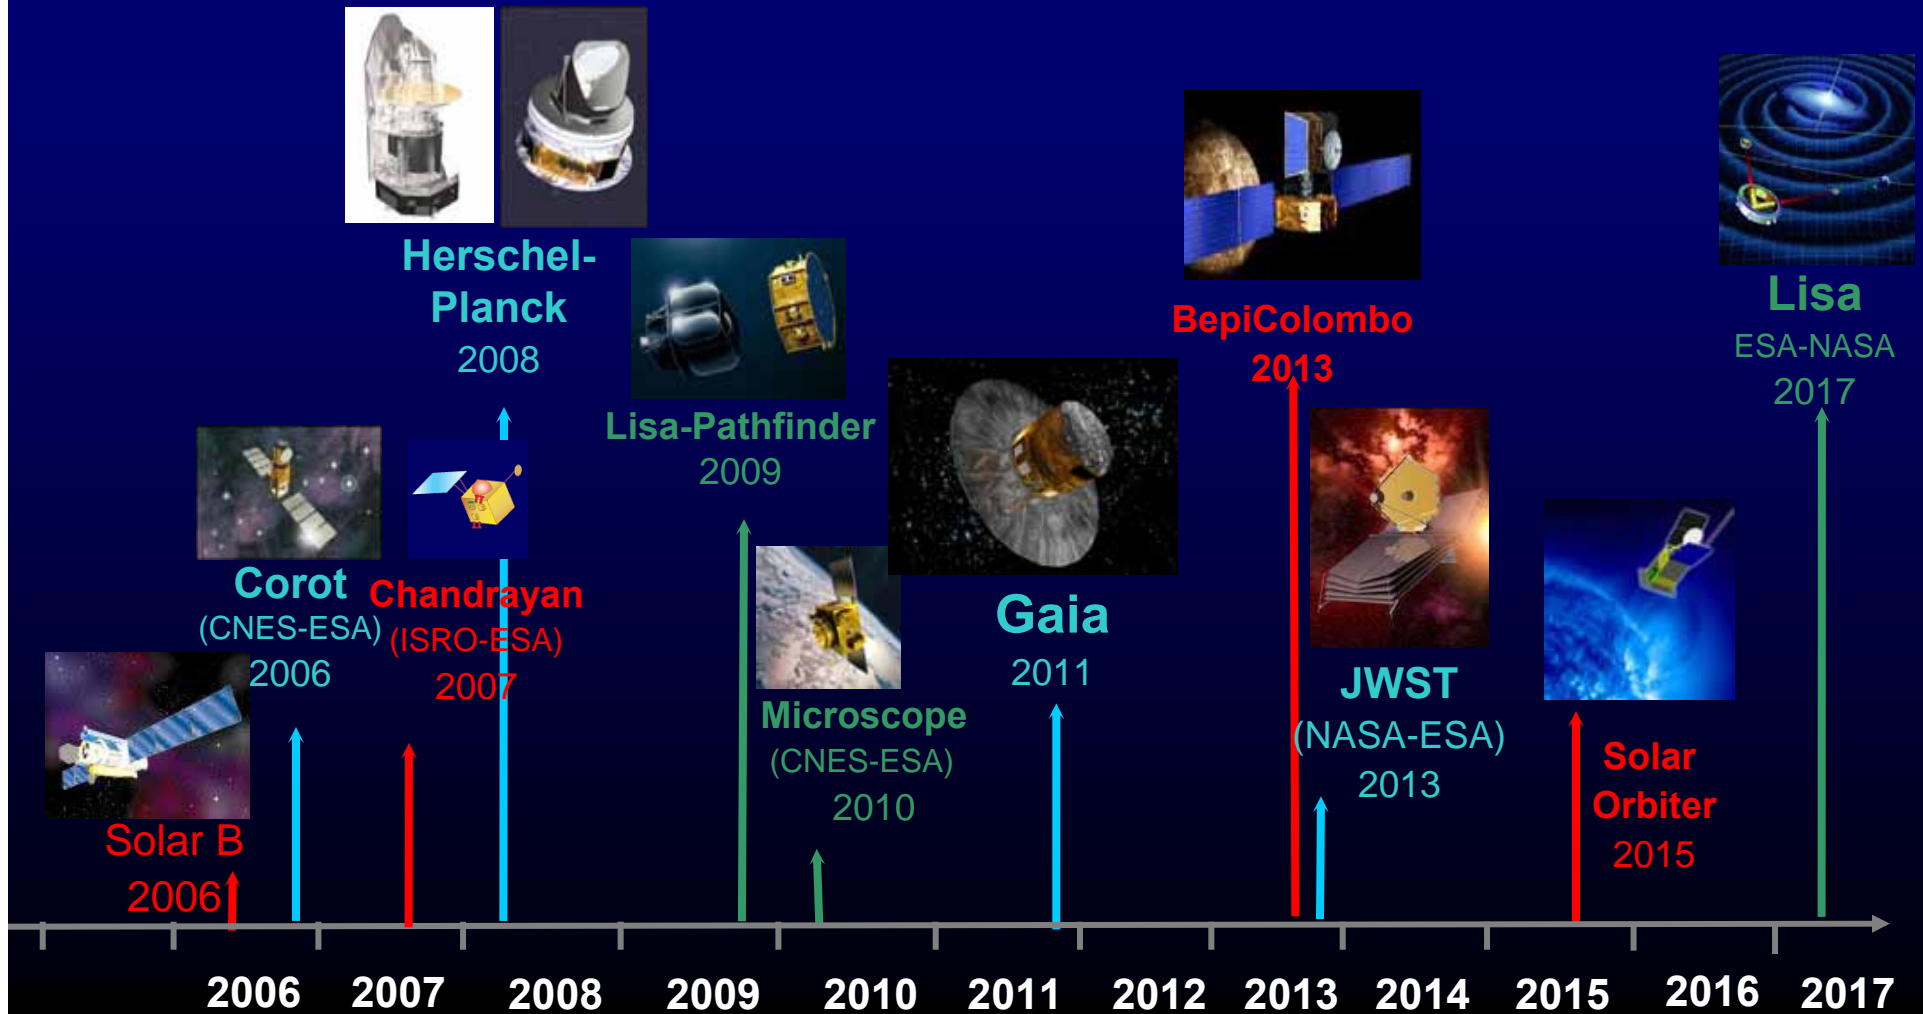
Herschel-Planck
2008

Lisa-Pathfinder
2009

BepiColombo
2013

Lisa
ESA-NASA
2017

Corot
(CNES-ESA)
2006

Chandrayan
(ISRO-ESA)
2007

Gaia
2011

JWST
(NASA-ESA)
2013

Microscope
(CNES-ESA)
2010

Solar Orbiter
2015

Solar B
2006

2006 2007 2008 2009 2010 2011 2012 2013 2014 2015 2016 2017